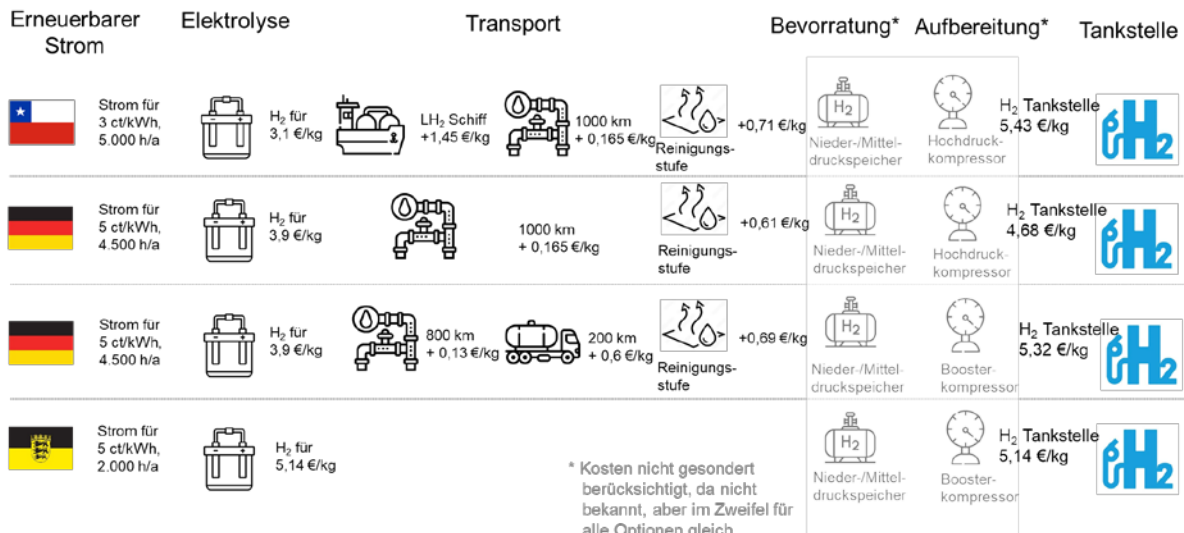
Erneuerbarer Strom | Elektrolyse | Transport | Bevorratung* | Aufbereitung* | Tankstelle

Strom für 3 ct/kWh, 5.000 h/a
$H_2$ für 3,1 €/kg
$LH_2$ Schiff +1,45 €/kg
1000 km + 0,165 €/kg
Reinigungsstufe
+0,71 €/kg
$H_2$
Nieder-/Mitteldruckspeicher
Hochdruckkompressor
$H_2$ Tankstelle 5,43 €/kg

Strom für 5 ct/kWh, 4.500 h/a
$H_2$ für 3,9 €/kg
1000 km + 0,165 €/kg
Reinigungsstufe
+0,61 €/kg
$H_2$
Nieder-/Mitteldruckspeicher
Hochdruckkompressor
$H_2$ Tankstelle 4,68 €/kg

Strom für 5 ct/kWh, 4.500 h/a
$H_2$ für 3,9 €/kg
800 km + 0,13 €/kg
200 km + 0,6 €/kg
Reinigungsstufe
+0,69 €/kg
$H_2$
Nieder-/Mitteldruckspeicher
Boosterkompressor
$H_2$ Tankstelle 5,32 €/kg

Strom für 5 ct/kWh, 2.000 h/a
$H_2$ für 5,14 €/kg
$H_2$
Nieder-/Mitteldruckspeicher
Boosterkompressor
$H_2$ Tankstelle 5,14 €/kg

* Kosten nicht gesondert berücksichtigt, da nicht bekannt, aber im Zweifel für alle Optionen gleich